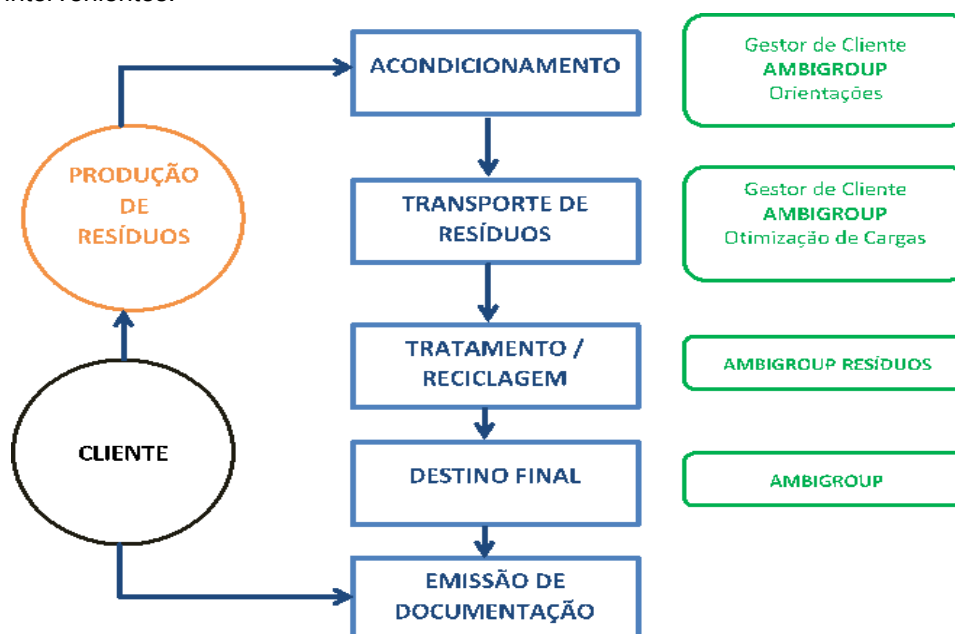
intervenientes:

PRODUÇÃO DE RESÍDUOS

CLIENTE

ACONDICIONAMENTO

TRANSPORTE DE RESÍDUOS

TRATAMENTO / RECICLAGEM

DESTINO FINAL

EMISSÃO DE DOCUMENTAÇÃO

Gestor de Cliente
AMBIGROUP
Orientações

Gestor de Cliente
AMBIGROUP
Otimização de Cargas

AMBIGROUP RESÍDUOS

AMBIGROUP